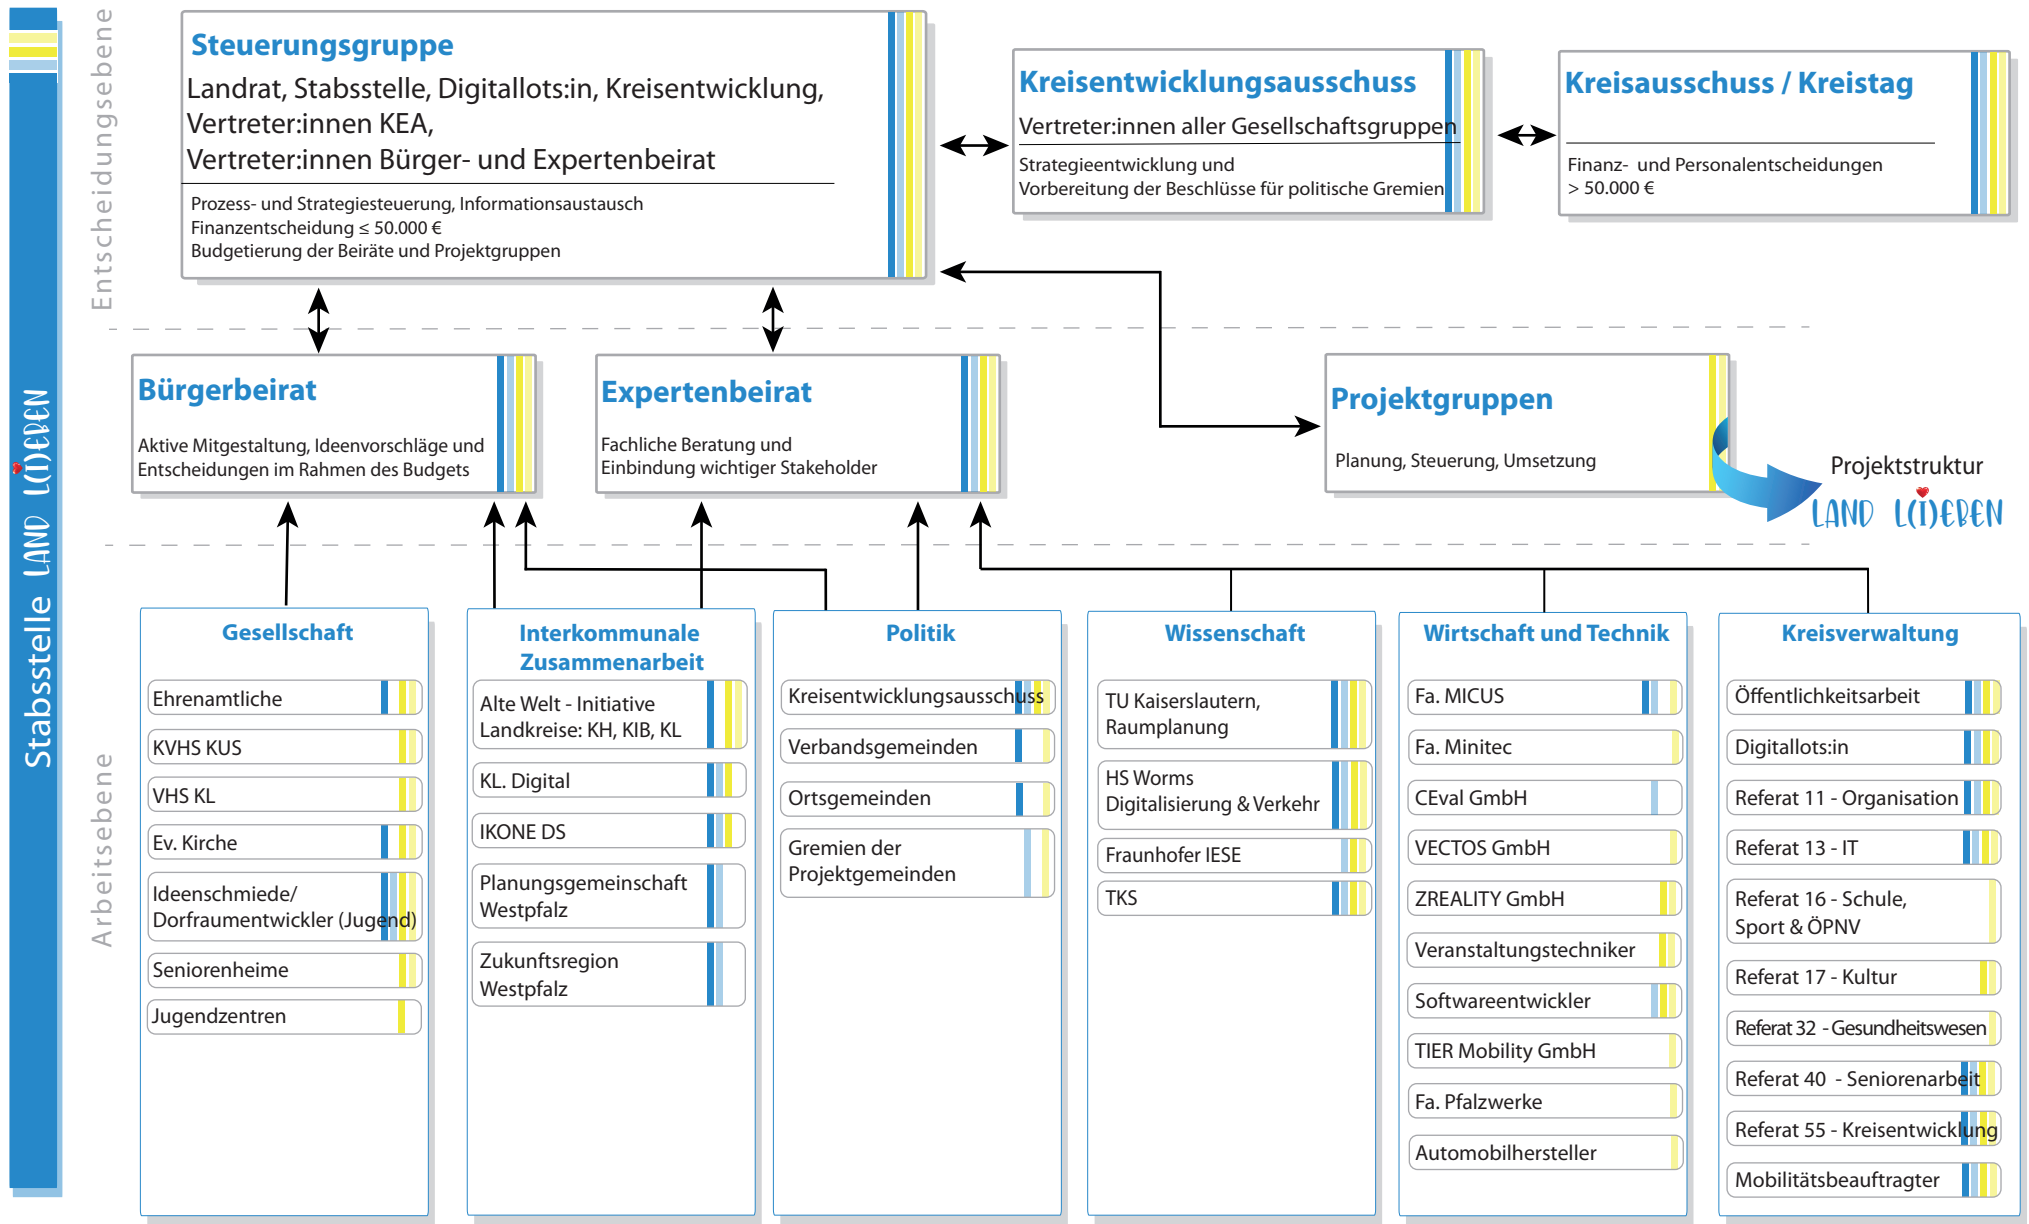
Stabsstelle LAND L(I)EBEN

Entscheidungsebene

Steuerungsgruppe
Landrat, Stabsstelle, Digitallots:in, Kreisentwicklung, Vertreter:innen KEA, Vertreter:innen Bürger- und Expertenbeirat
Prozess- und Strategiesteuerung, Informationsaustausch
Finanzentscheidung ≤ 50.000 €
Budgetierung der Beiräte und Projektgruppen

Kreisentwicklungsausschuss
Vertreter:innen aller Gesellschaftsgruppen
Strategieentwicklung und Vorbereitung der Beschlüsse für politische Gremien

Kreisausschuss / Kreistag
Finanz- und Personalentscheidungen > 50.000 €

Bürgerbeirat
Aktive Mitgestaltung, Ideenvorschläge und Entscheidungen im Rahmen des Budgets

Expertenbeirat
Fachliche Beratung und Einbindung wichtiger Stakeholder

Projektgruppen
Planung, Steuerung, Umsetzung

Projektstruktur
LAND L(I)EBEN

Arbeitsebene

Gesellschaft
Ehrenamtliche
KVHS KUS
VHS KL
Ev. Kirche
Ideenschmiede/ Dorfraumentwickler (Jugend)
Seniorenheime
Jugendzentren

Interkommunale Zusammenarbeit
Alte Welt - Initiative Landkreise: KH, KIB, KL
KL. Digital
IKONE DS
Planungsgemeinschaft Westpfalz
Zukunftsregion Westpfalz

Politik
Kreisentwicklungsausschuss
Verbandsgemeinden
Ortsgemeinden
Gremien der Projektgemeinden

Wissenschaft
TU Kaiserslautern, Raumplanung
HS Worms Digitalisierung & Verkehr
Fraunhofer IESE
TKS

Wirtschaft und Technik
Fa. MICUS
Fa. Minitec
CEval GmbH
VECTOS GmbH
ZREALITY GmbH
Veranstaltungstechniker
Softwareentwickler
TIER Mobility GmbH
Fa. Pfalzwerke
Automobilhersteller

Kreisverwaltung
Öffentlichkeitsarbeit
Digitallots:in
Referat 11 - Organisation
Referat 13 - IT
Referat 16 - Schule, Sport & ÖPNV
Referat 17 - Kultur
Referat 32 - Gesundheitswesen
Referat 40 - Seniorenarbeit
Referat 55 - Kreisentwicklung
Mobilitätsbeauftragter